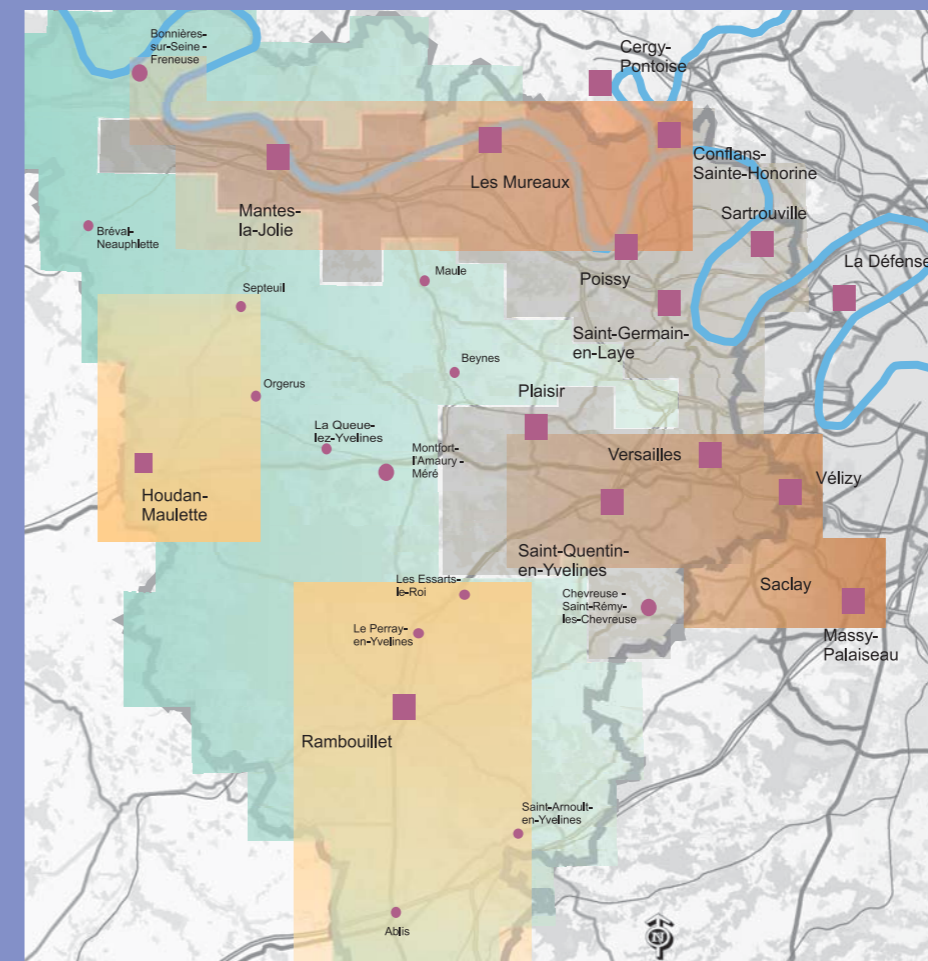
Bonnières-sur-Seine - Freneuse

Cergy-Pontoise

Conflans-Sainte-Honorine

Les Mureaux

Mantes-la-Jolie

Sartrouville

Bréval-Neauphlette

Maule

Poissy

La Défense

Septeuil

Saint-Germain-en-Laye

Beynes

Orgerus

Plaisir

La Queue-lez-Yvelines

Montfort-l'Amaury - Méré

Versailles

Vélizy

Houdan-Maulette

Saint-Quentin-en-Yvelines

Les Essarts-le-Roi

Chevreuse - Saint-Rémy-lès-Chevreuse

Saclay

Le Perray-en-Yvelines

Massy-Palaiseau

Rambouillet

Saint-Arnoult-en-Yvelines

Ablis

N